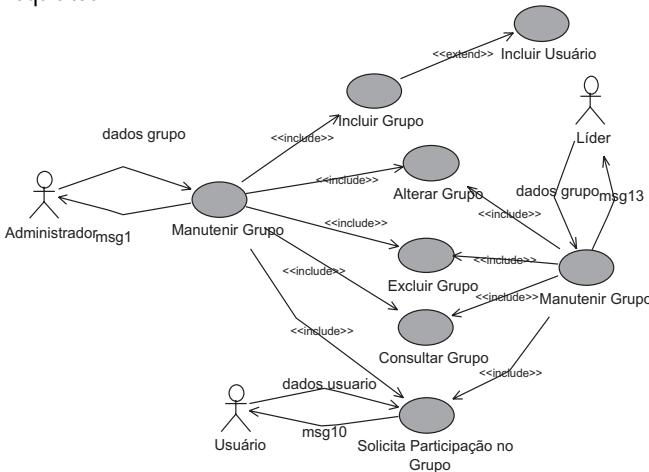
dados grupo

<<extend>>

Incluir Usuário

<<include>>

Incluir Grupo

Líder

<<include>>

Alterar Grupo

dados grupo

msg13

Administrador

msg1

Manutenir Grupo

<<include>>

<<include>>

<<include>>

Excluir Grupo

<<include>>

<<include>>

Manutenir Grupo

<<include>>

Consultar Grupo

<<include>>

dados usuario

Usuário

msg10

Solicita Participação no Grupo